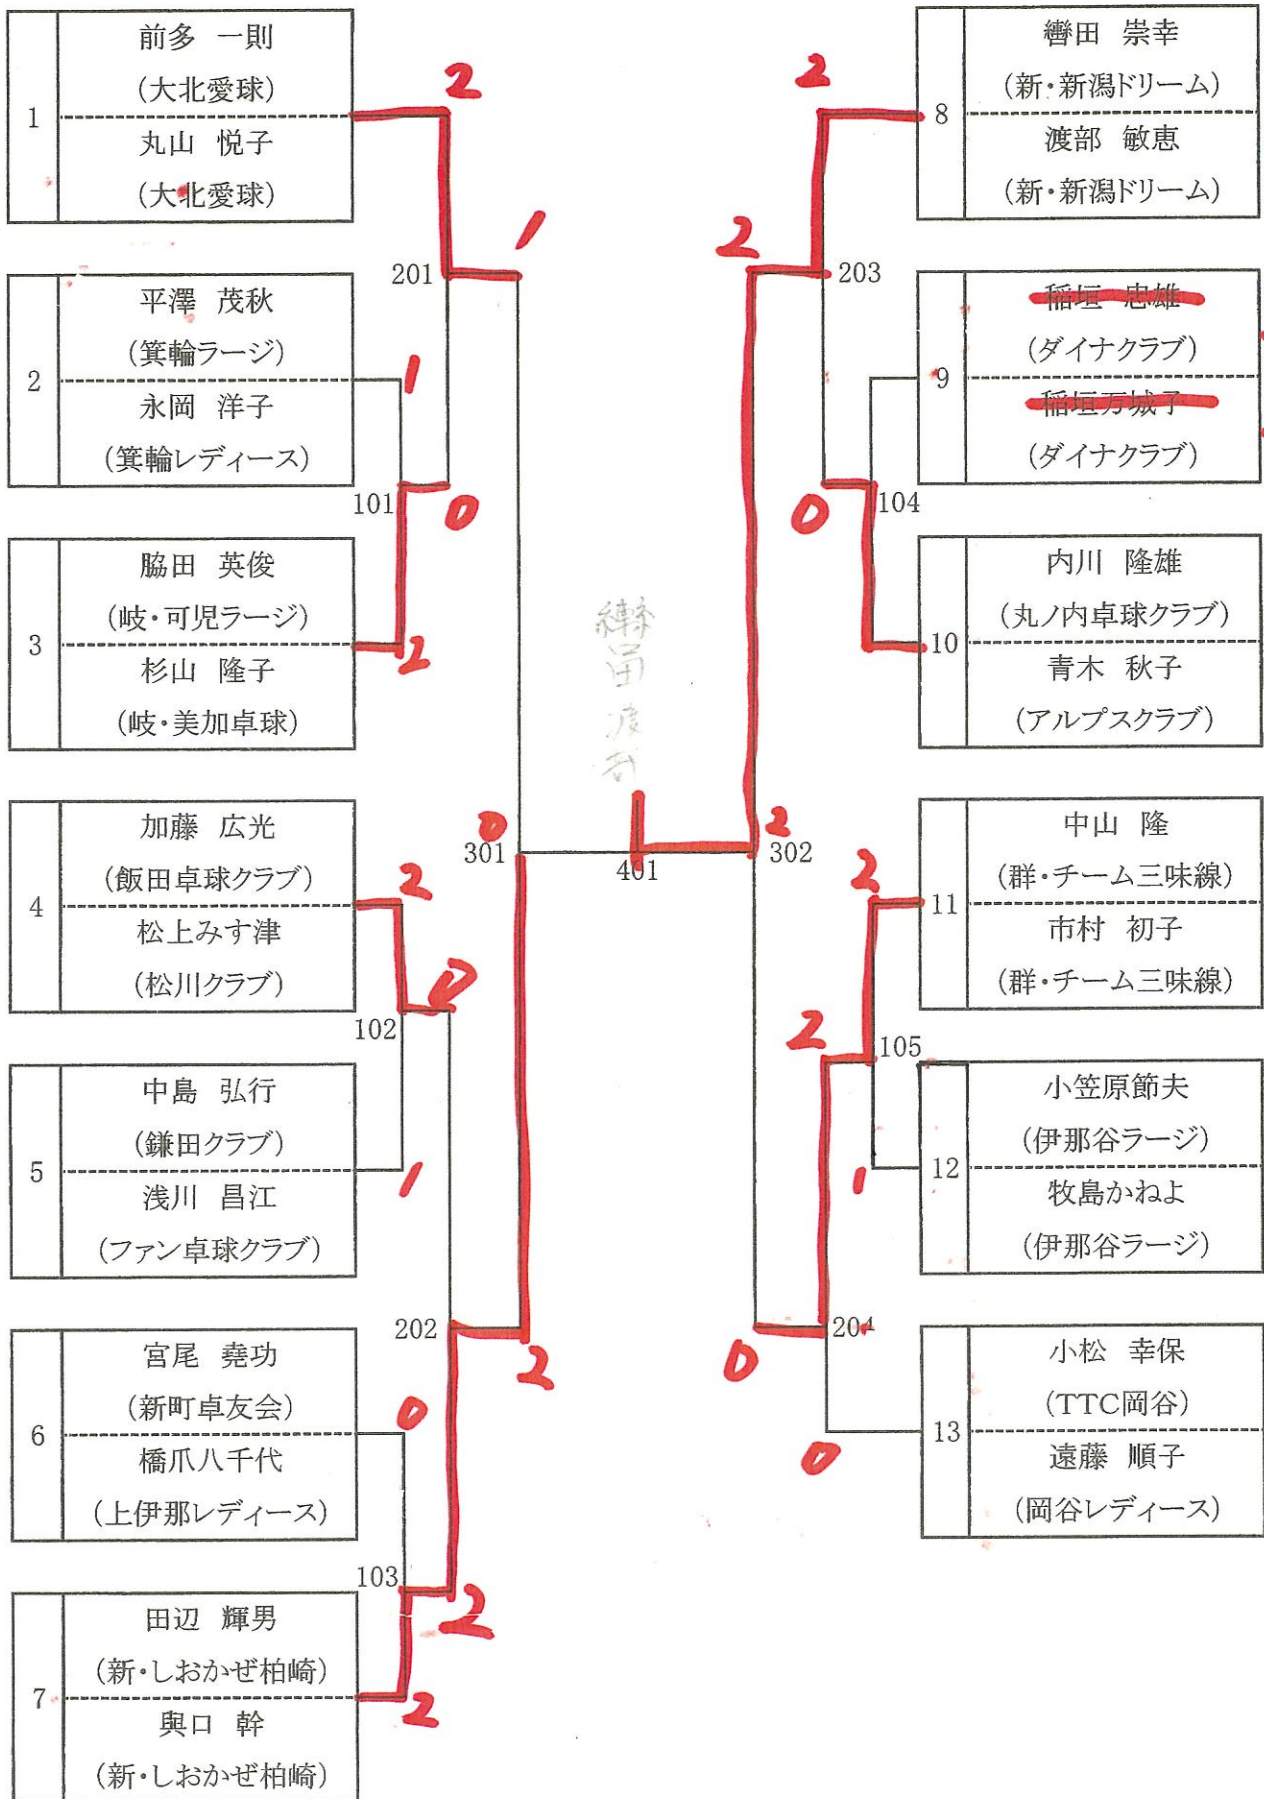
1
前多 一則
(大北愛球)
丸山 悦子
(大北愛球)

2
平澤 茂秋
(箕輪ラージ)
永岡 洋子
(箕輪レディース)

3
脇田 英俊
(岐・可児ラージ)
杉山 隆子
(岐・美加卓球)

4
加藤 広光
(飯田卓球クラブ)
松上みす津
(松川クラブ)

5
中島 弘行
(鎌田クラブ)
浅川 昌江
(ファン卓球クラブ)

6
宮尾 堯功
(新町卓友会)
橋爪八千代
(上伊那レディース)

7
田辺 輝男
(新・しおかぜ柏崎)
奥口 幹
(新・しおかぜ柏崎)

8
轡田 崇幸
(新・新潟ドリーム)
渡部 敏恵
(新・新潟ドリーム)

9
稲垣 忠雄
(ダイナクラブ)
稲垣万城子
(ダイナクラブ)

10
内川 隆雄
(丸ノ内卓球クラブ)
青木 秋子
(アルプスクラブ)

11
中山 隆
(群・チーム三味線)
市村 初子
(群・チーム三味線)

12
小笠原節夫
(伊那谷ラージ)
牧島かねよ
(伊那谷ラージ)

13
小松 幸保
(TTC岡谷)
遠藤 順子
(岡谷レディース)

2 1 201 1 101 0 2 0 301 2 102 0 1 202 2 0 103 2 2

2 2 203 0 104 2 302 2 11 2 105 1 0 204 0

401
轡田 渡部